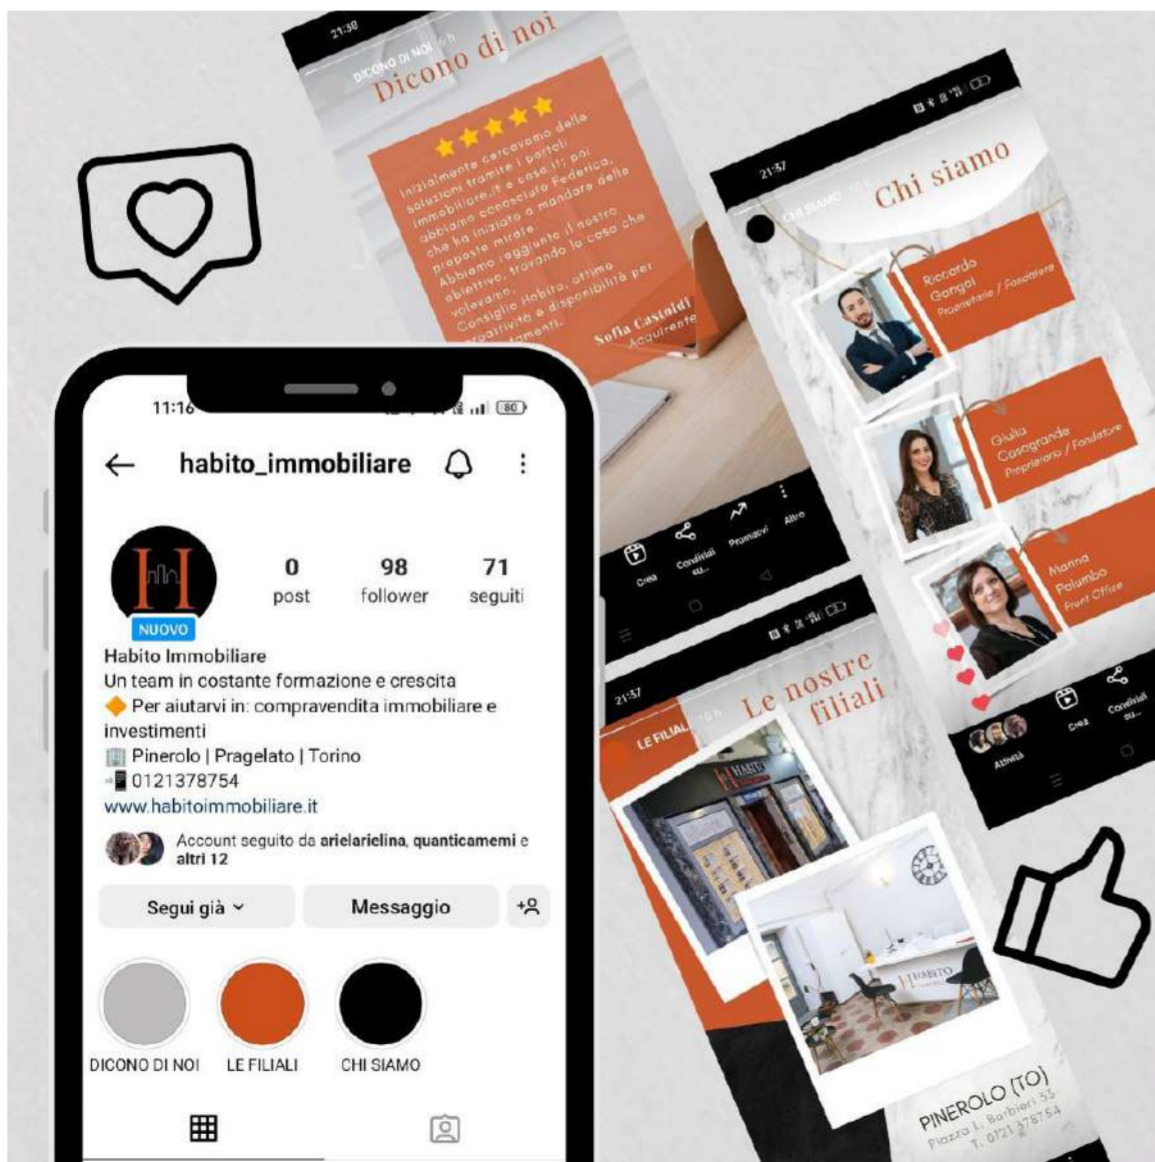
21:30

DICONO DI NOI

Dicono di noi

★★★★★

Inizialmente cercavamo delle soluzioni tramite i portali immobiliare e così ... poi abbiamo conosciuto Federica, che ha iniziato a mandare delle proposte mirate. Abbiamo raggiunto il nostro obiettivo, trovando la casa che volevano. Consiglio Habito, ottima proattività e disponibilità per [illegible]

Sofia Castoldi
Acquirente

21:37

CHI SIAMO

Chi siamo

Riccardo Gangai
Proprietario / Fondatore

Giulia Casagrande
Proprietario / Fondatore

Marina Palumbo
Front Office

Crea
Condividi su...
Promuovi
Altro

Attività
Crea
Condividi su...

21:37

LE FILIALI

Le nostre filiali

HABITO

PINEROLO (TO)
Piazza L. Barbieri 55
T. 0121 378754

11:16

habito_immobiliare

0 post
98 follower
71 seguiti

NUOVO

Habito Immobiliare
Un team in costante formazione e crescita
🔶 Per aiutarvi in: compravendita immobiliare e investimenti
🏢 Pinerolo | Pragelato | Torino
📲 0121378754
www.habitoimmobiliare.it

Account seguito da arielarielina, quanticamemi e altri 12

Segui già
Messaggio

DICONO DI NOI
LE FILIALI
CHI SIAMO